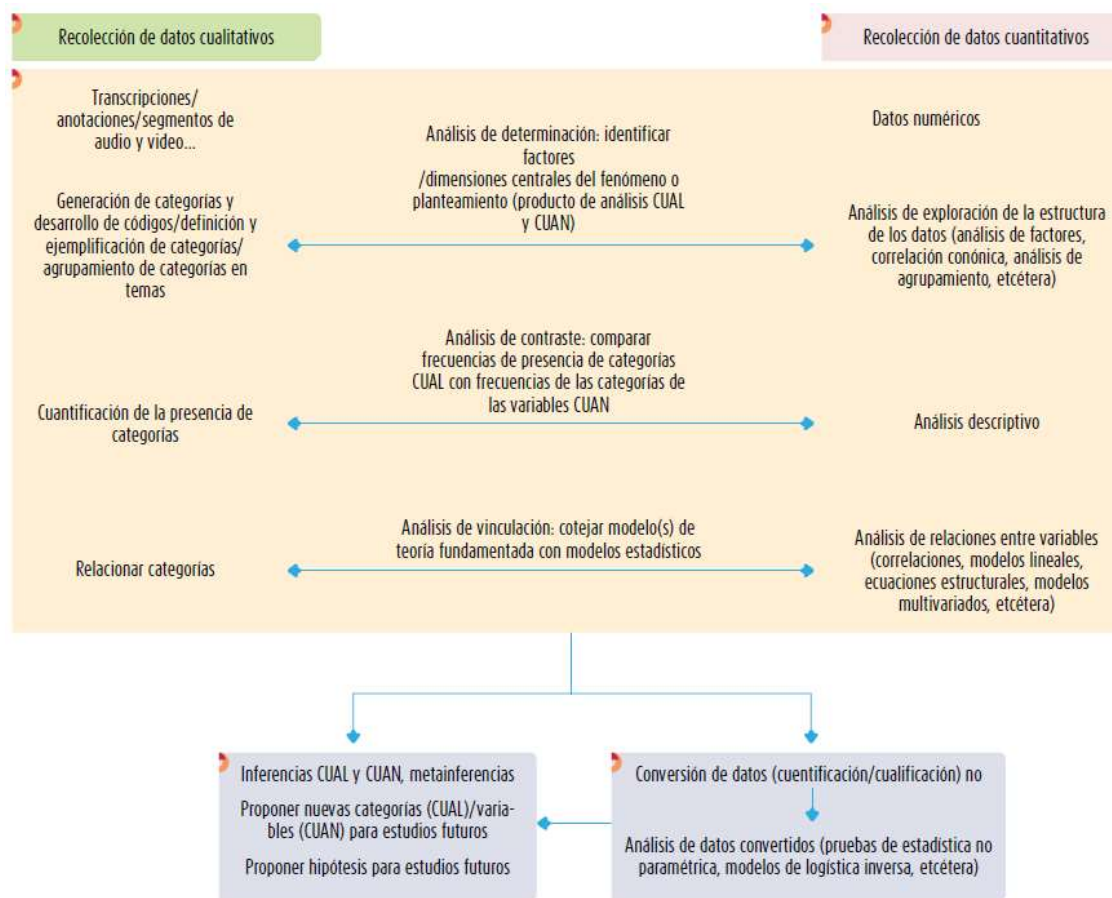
Recolección de datos cualitativos

Recolección de datos cuantitativos

Transcripciones/ anotaciones/segmentos de audio y video...

Datos numéricos

Análisis de determinación: identificar factores /dimensiones centrales del fenómeno o planteamiento (producto de análisis CUAL y CUAN)

Generación de categorías y desarrollo de códigos/definición y ejemplificación de categorías/ agrupamiento de categorías en temas

Análisis de exploración de la estructura de los datos (análisis de factores, correlación conónica, análisis de agrupamiento, etcétera)

Análisis de contraste: comparar frecuencias de presencia de categorías CUAL con frecuencias de las categorías de las variables CUAN

Cuantificación de la presencia de categorías

Análisis descriptivo

Análisis de vinculación: cotejar modelo(s) de teoría fundamentada con modelos estadísticos

Relacionar categorías

Análisis de relaciones entre variables (correlaciones, modelos lineales, ecuaciones estructurales, modelos multivariados, etcétera)

Inferencias CUAL y CUAN, metainferencias

Proponer nuevas categorías (CUAL)/variables (CUAN) para estudios futuros

Proponer hipótesis para estudios futuros

Conversión de datos (cuentificación/cualificación) no

Análisis de datos convertidos (pruebas de estadística no paramétrica, modelos de logística inversa, etcétera)